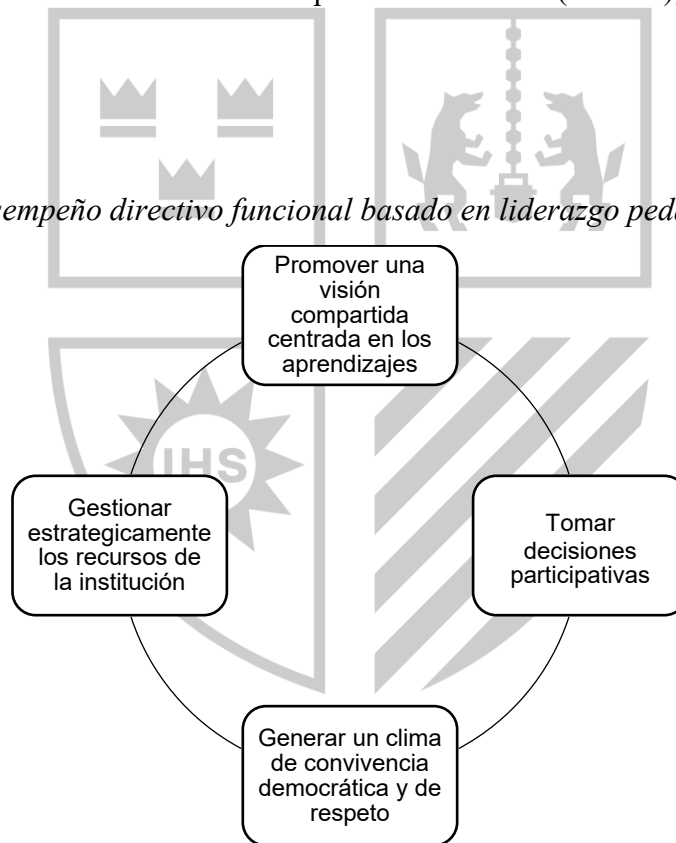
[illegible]empeño directivo funcional basado en liderazgo ped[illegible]

IHS

Promover una visión compartida centrada en los aprendizajes

Tomar decisiones participativas

Generar un clima de convivencia democrática y de respeto

Gestionar estrategicamente los recursos de la institución